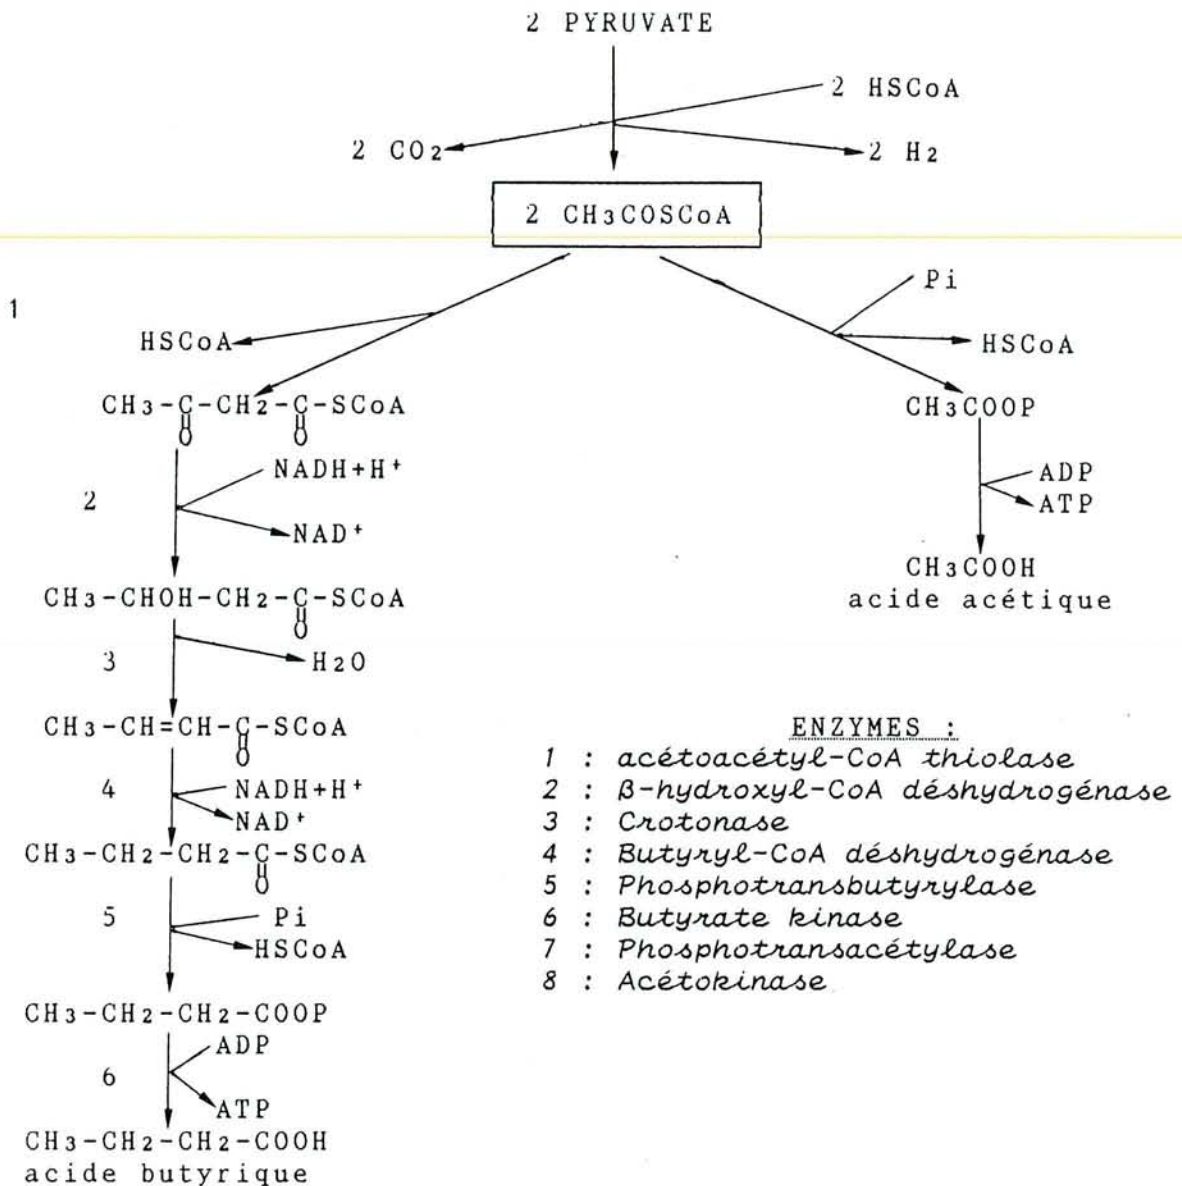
2 PYRUVATE

2 HSCoA

2 $CO_2$

2 $H_2$

2 $CH_3COSCoA$

1

HSCoA

Pi

HSCoA

$CH_3-\underset{O}{\overset{}{C}}-CH_2-\underset{O}{\overset{}{C}}-SCoA$

$CH_3COOP$

2

$NADH+H^+$

$NAD^+$

ADP

ATP

$CH_3COOH$
acide acétique

$CH_3-CHOH-CH_2-\underset{O}{\overset{}{C}}-SCoA$

3

$H_2O$

$CH_3-CH=CH-\underset{O}{\overset{}{C}}-SCoA$

4

$NADH+H^+$

$NAD^+$

$CH_3-CH_2-CH_2-\underset{O}{\overset{}{C}}-SCoA$

5

Pi

HSCoA

$CH_3-CH_2-CH_2-COOP$

6

ADP

ATP

$CH_3-CH_2-CH_2-COOH$
acide butyrique

ENZYMES :
1 : acétoacétyl-CoA thiolase
2 : β-hydroxyl-CoA déshydrogénase
3 : Crotonase
4 : Butyryl-CoA déshydrogénase
5 : Phosphotransbutyrylase
6 : Butyrate kinase
7 : Phosphotransacétylase
8 : Acétokinase